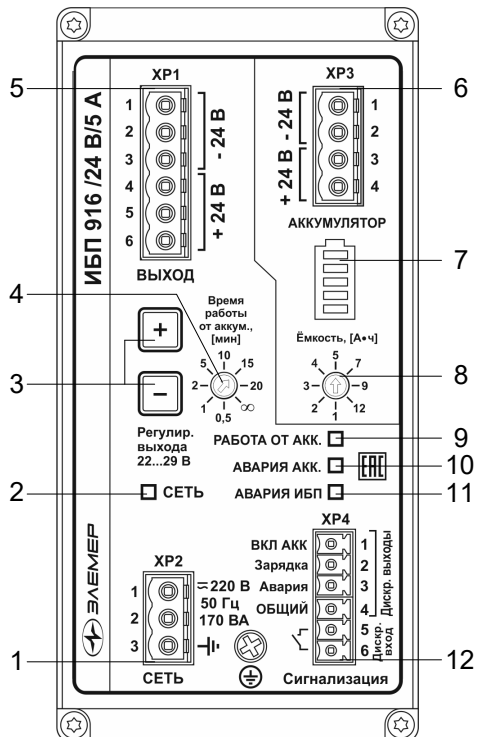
ИБП 916 /24 В/5 А

XP1
1
2
3
4
5
6
- 24 В
+ 24 В
ВЫХОД

XP3
+ 24 В - 24 В
1
2
3
4
АККУМУЛЯТОР

Емкость, [А•ч]
4 5 7
3 9
2 1 12

Время работы от аккум., [мин]
5 10 15
2 20
1 0,5 ∞

+
–
Регулир. выхода 22...29 В

РАБОТА ОТ АКК.
АВАРИЯ АКК.
АВАРИЯ ИБП
EAC

СЕТЬ

ЭЛЕМЕР

XP2
1
2
3
=220 В
50 Гц
170 ВА
СЕТЬ

XP4
ВКЛ АКК 1
Зарядка 2
Авария 3
ОБЩИЙ 4
5
6
Дискр. выходы
Дискр. вход
Сигнализация

1
2
3
4
5
6
7
8
9
10
11
12